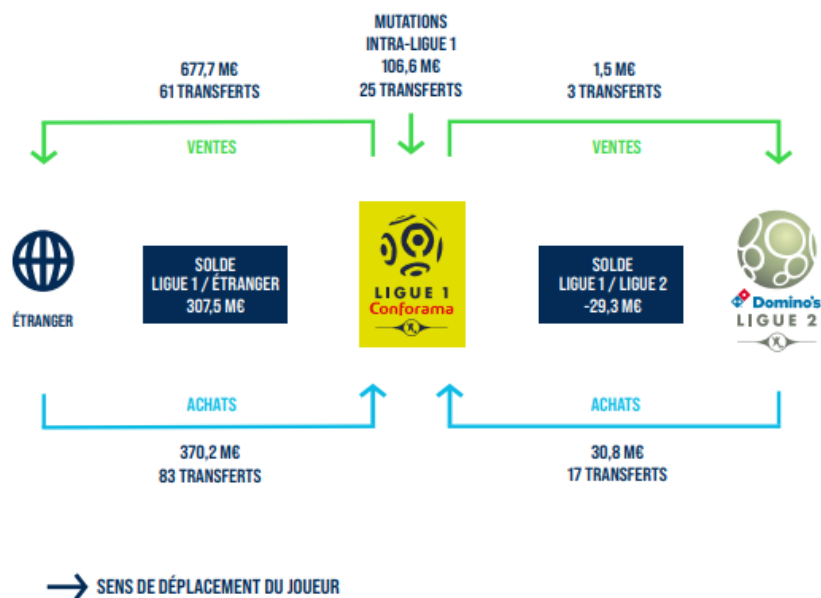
MUTATIONS
INTRA-LIGUE 1
106,6 M€
25 TRANSFERTS

677,7 M€
61 TRANSFERTS

1,5 M€
3 TRANSFERTS

VENTES

VENTES

ÉTRANGER

SOLDE
LIGUE 1 / ÉTRANGER
307,5 M€

LIGUE 1
Conforama

SOLDE
LIGUE 1 / LIGUE 2
-29,3 M€

Domino's
LIGUE 2

ACHATS

ACHATS

370,2 M€
83 TRANSFERTS

30,8 M€
17 TRANSFERTS

SENS DE DÉPLACEMENT DU JOUEUR